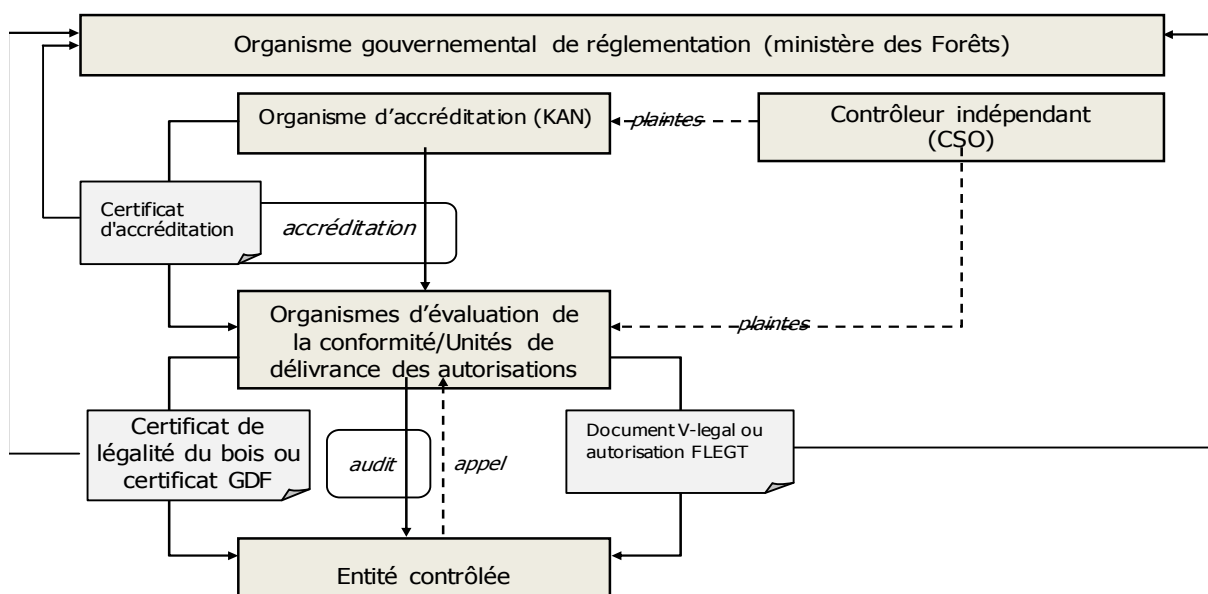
Organisme gouvernemental de réglementation (ministère des Forêts)

Organisme d'accréditation (KAN)

plaintes

Contrôleur indépendant (CSO)

Certificat d'accréditation

accréditation

Organismes d'évaluation de la conformité/Unités de délivrance des autorisations

plaintes

Certificat de légalité du bois ou certificat GDF

audit

appel

Document V-legal ou autorisation FLEGT

Entité contrôlée